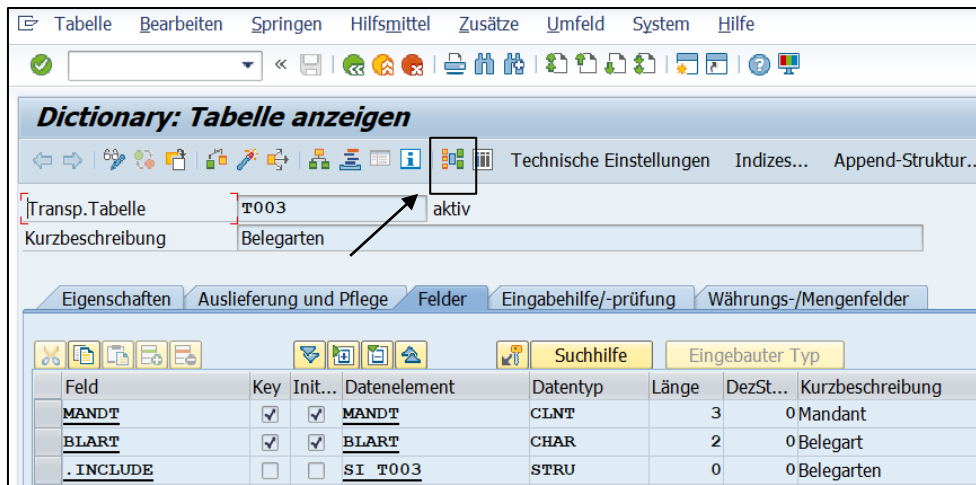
Tabelle Bearbeiten Springen Hilfsmittel Zusätze Umfeld System Hilfe

Dictionary: Tabelle anzeigen

Technische Einstellungen Indizes... Append-Struktur...

Transp.Tabelle T003 aktiv
Kurzbeschreibung Belegarten

Eigenschaften Auslieferung und Pflege Felder Eingabehilfe/-prüfung Währungs-/Mengenfelder

Suchhilfe Eingebauter Typ

| Feld | Key | Init... | Datenelement | Datentyp | Länge | DezSt... | Kurzbeschreibung |
|---|---|---|---|---|---|---|---|
| MANDT | ✓ | ✓ | MANDT | CLNT | 3 | 0 | Mandant |
| BLART | ✓ | ✓ | BLART | CHAR | 2 | 0 | Belegart |
| .INCLUDE | | | SI_T003 | STRU | 0 | 0 | Belegarten |